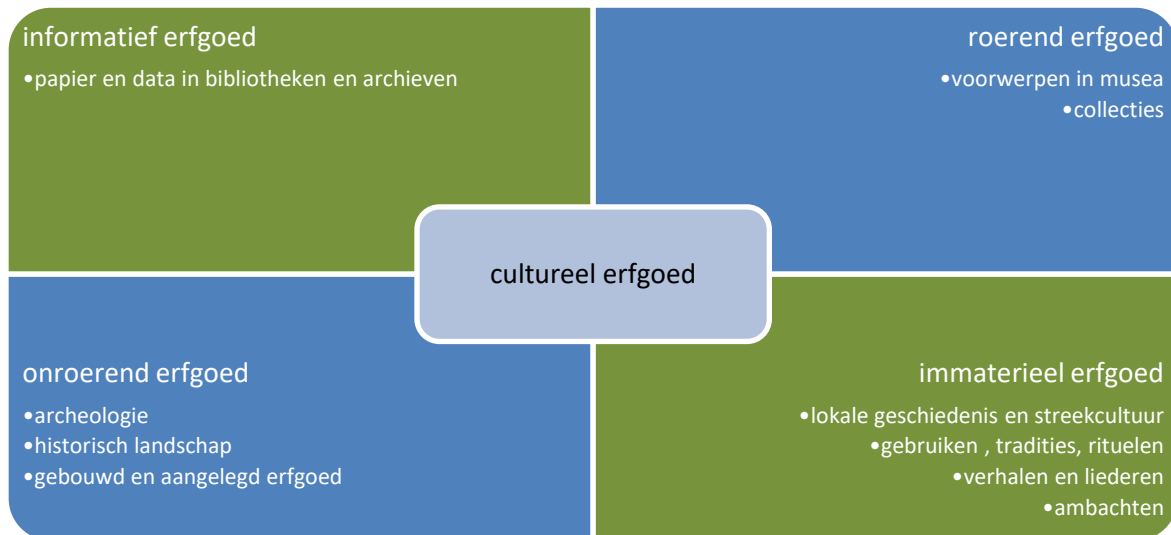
informatief erfgoed

•papier en data in bibliotheken en archieven

roerend erfgoed

•voorwerpen in musea
•collecties

cultureel erfgoed

onroerend erfgoed

•archeologie
•historisch landschap
•gebouwd en aangelegd erfgoed

immaterieel erfgoed

•lokale geschiedenis en streekcultuur
•gebruiken , tradities, rituelen
•verhalen en liederen
•ambachten